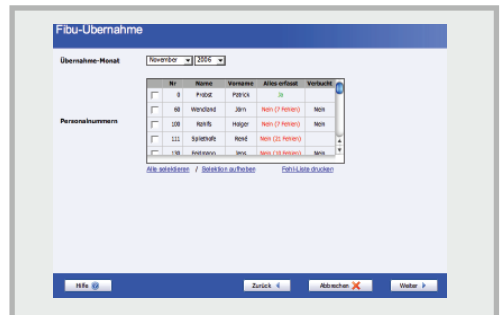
Fibu-Übernahme

Übernahme-Monat November 2006

Personalnummern

| | Nr | Name | Vorname | Alles erfasst | Verbucht |
|---|---|---|---|---|---|
| | 0 | Probst | Patrick | Ja | |
| | 98 | Wendland | Jörn | Nein (7 Fehlern) | Nein |
| | 100 | Rohlfs | Holger | Nein (7 Fehlern) | Nein |
| | 111 | Spliethofe | René | Nein (21 Fehlern) | |
| | 138 | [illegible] | Jens | Nein (10 Fehlern) | Nein |

Alle selektieren / Selektion aufheben Fehl-Liste drucken

Hilfe Zurück Abbrechen Weiter